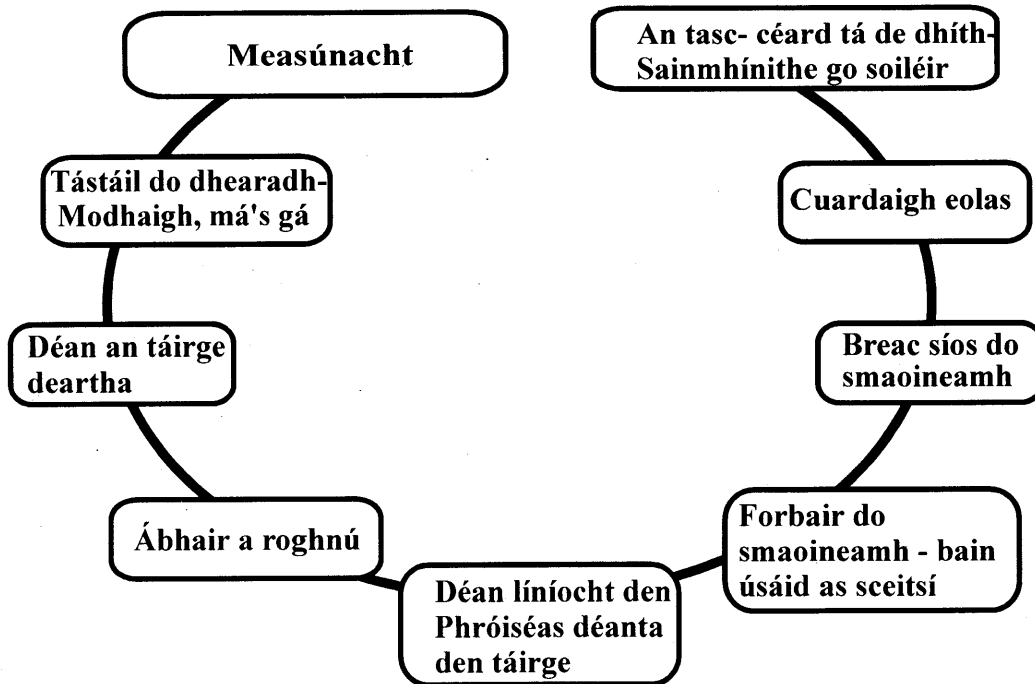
An tasc- céard tá de dhíth- Sainmhínithe go soiléir

Cuardaigh eolas

Breac síos do smaoineamh

Forbair do smaoineamh - bain úsáid as sceitsí

Déan líníocht den Phróiséas déanta den táirge

Ábhair a roghnú

Déan an táirge deartha

Tástáil do dhearadh- Modhaigh, má's gá

Measúnacht